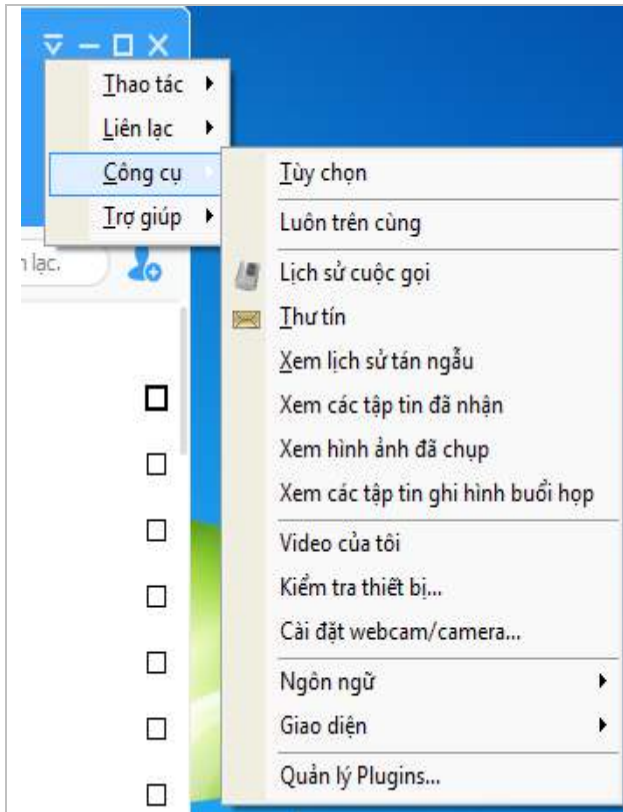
Thao tác
Liên lạc
Công cụ
Trợ giúp

n lạc.

Tùy chọn
Luôn trên cùng
Lịch sử cuộc gọi
Thư tín
Xem lịch sử tán ngẫu
Xem các tập tin đã nhận
Xem hình ảnh đã chụp
Xem các tập tin ghi hình buổi họp
Video của tôi
Kiểm tra thiết bị...
Cài đặt webcam/camera...
Ngôn ngữ
Giao diện
Quản lý Plugins...